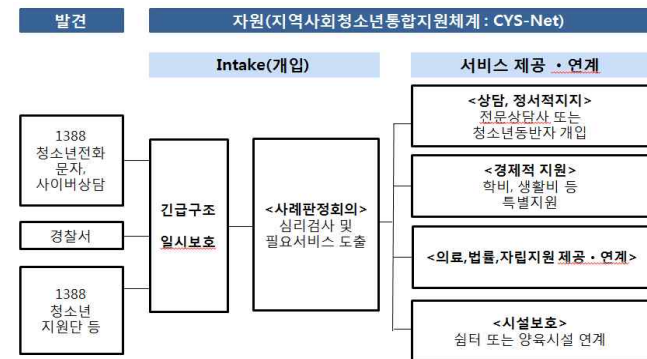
발견

자원(지역사회청소년통합지원체계 : CYS-Net)

Intake(개입)

서비스 제공 · 연계

1388 청소년전화 문자, 사이버상담

경찰서

1388 청소년 지원단 등

긴급구조

일시보호

<사례판정회의>
심리검사 및 필요서비스 도출

<상담, 정서적지지>
전문상담사 또는 청소년동반자 개입

<경제적 지원>
학비, 생활비 등 특별지원

<의료,법률,자립지원 제공 · 연계>

<시설보호>
쉼터 또는 양육시설 연계